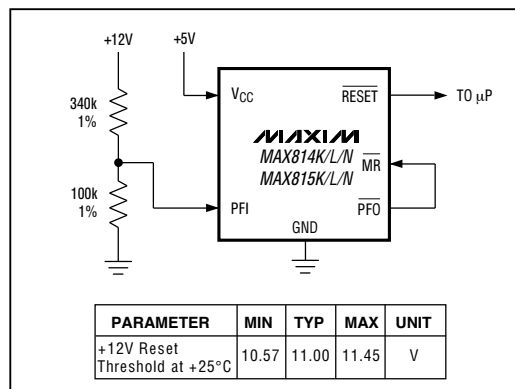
+12V

+5V

340k
1%

100k
1%

$V_{CC}$

$\overline{RESET}$

TO µP

MAXIM
MAX814K/L/N
MAX815K/L/N

$\overline{MR}$

PFI

$\overline{PFO}$

GND

| PARAMETER | MIN | TYP | MAX | UNIT |
|---|---|---|---|---|
| +12V Reset Threshold at +25°C | 10.57 | 11.00 | 11.45 | V |